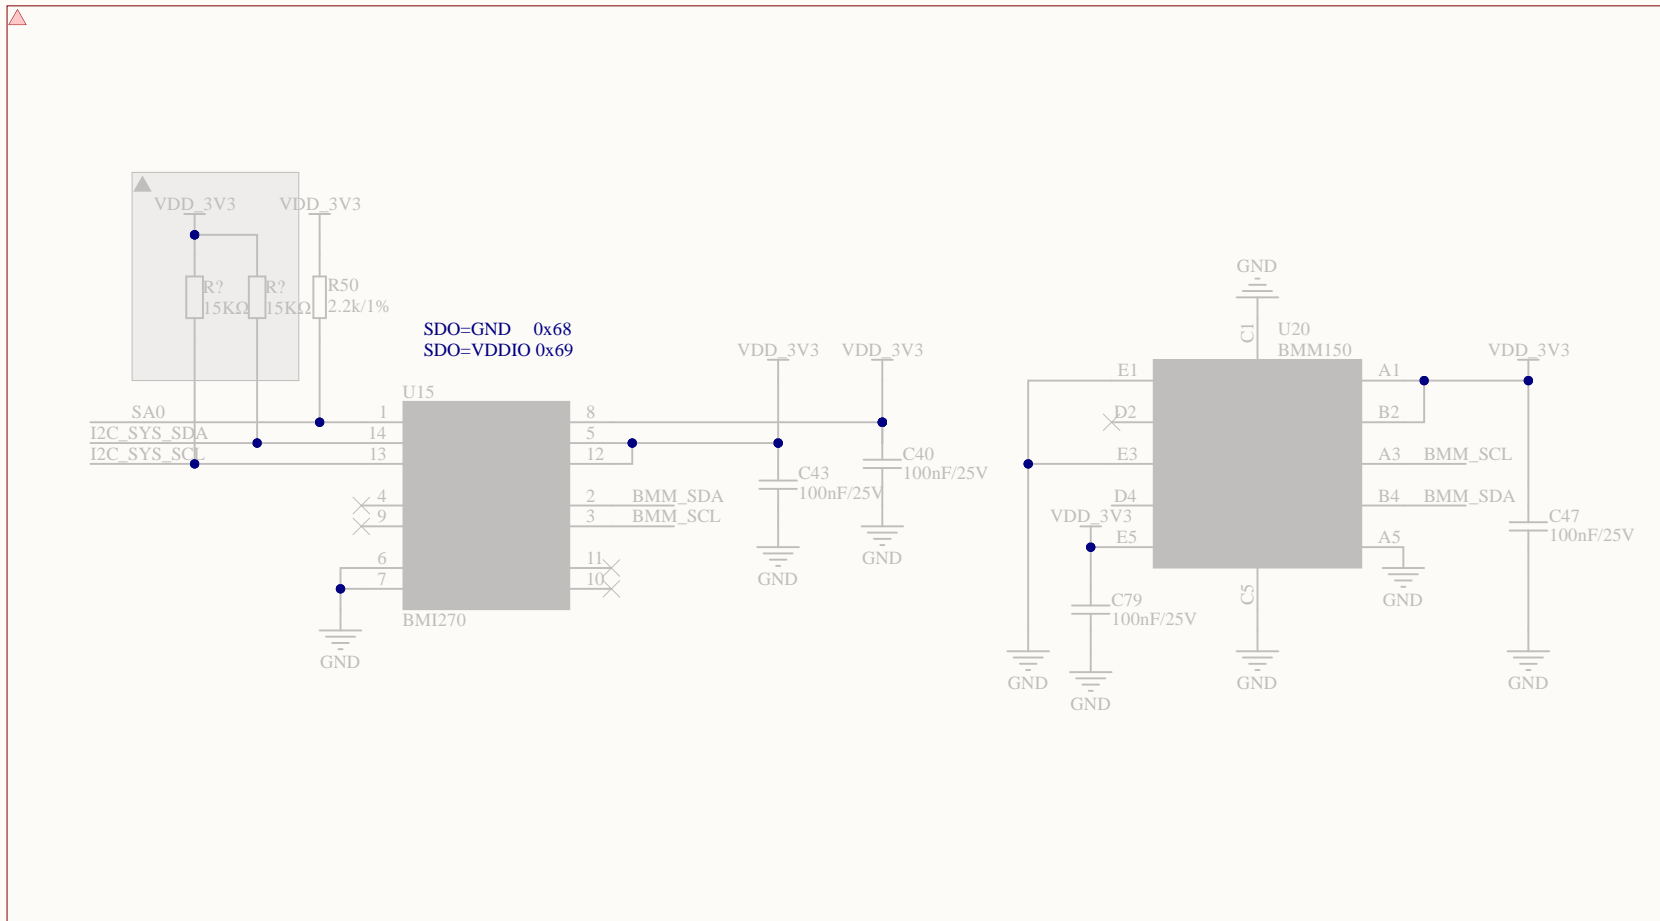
VDD_3V3
VDD_3V3
R?
15KΩ
R?
15KΩ
R50
2.2k/1%

SDO=GND 0x68
SDO=VDDIO 0x69

VDD_3V3
VDD_3V3

U15
SA0
I2C_SYS_SDA
I2C_SYS_SCL
1
14
13
4
9
6
7
8
5
12
2
3
11
10
BMM_SDA
BMM_SCL
BMI270
GND

C43
100nF/25V
GND
C40
100nF/25V
GND

GND
C1
U20
BMM150
E1
D2
E3
D4
VDD_3V3
E5
A1
B2
A3
B4
A5
BMM_SCL
BMM_SDA
VDD_3V3
C47
100nF/25V
C79
100nF/25V
C5
GND
GND
GND
GND
GND